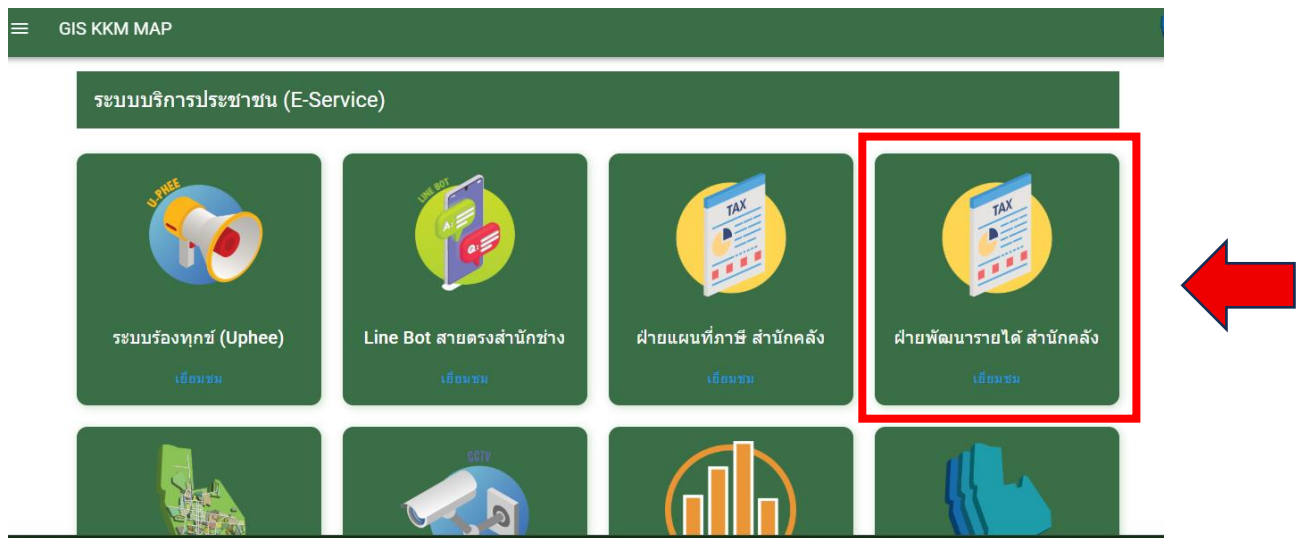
GIS KKM MAP

ระบบบริการประชาชน (E-Service)

U-PHEE

ระบบร้องทุกข์ (Uphee)

เยี่ยมชม

LINE BOT

Line Bot สายตรงสำนักช่าง

เยี่ยมชม

TAX

ฝ่ายแผนที่ภาษี สำนักคลัง

เยี่ยมชม

TAX

ฝ่ายพัฒนารายได้ สำนักคลัง

เยี่ยมชม

CCTV